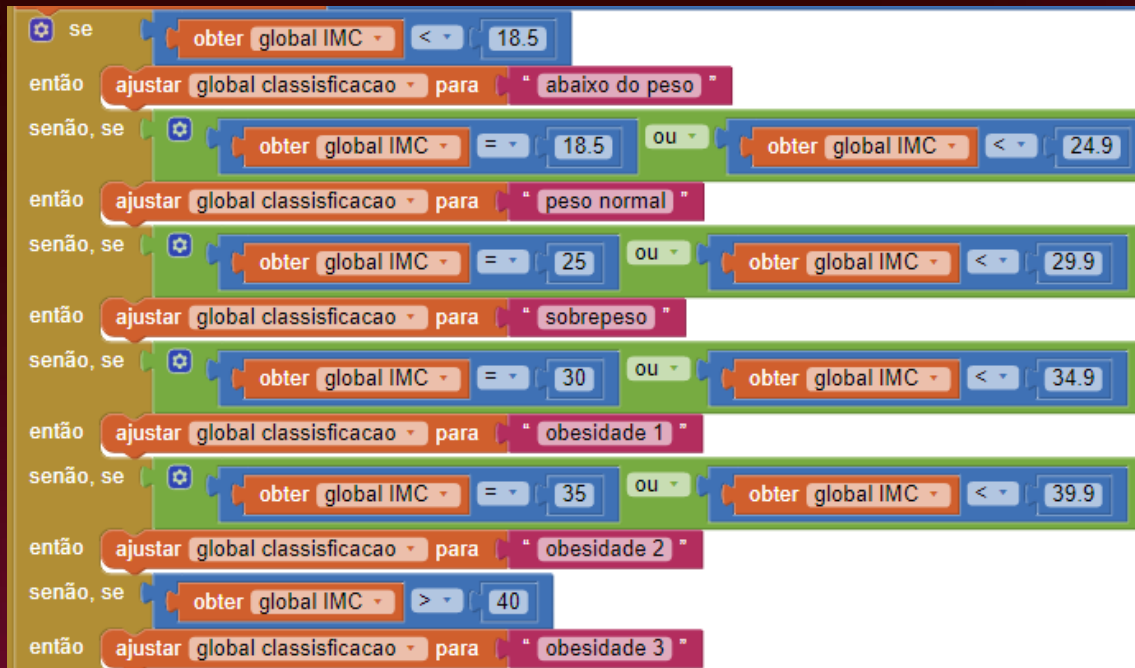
se obter global IMC < 18.5
então ajustar global classisficacao para " abaixo do peso "
senão, se obter global IMC = 18.5 ou obter global IMC < 24.9
então ajustar global classisficacao para " peso normal "
senão, se obter global IMC = 25 ou obter global IMC < 29.9
então ajustar global classisficacao para " sobrepeso "
senão, se obter global IMC = 30 ou obter global IMC < 34.9
então ajustar global classisficacao para " obesidade 1 "
senão, se obter global IMC = 35 ou obter global IMC < 39.9
então ajustar global classisficacao para " obesidade 2 "
senão, se obter global IMC > 40
então ajustar global classisficacao para " obesidade 3 "